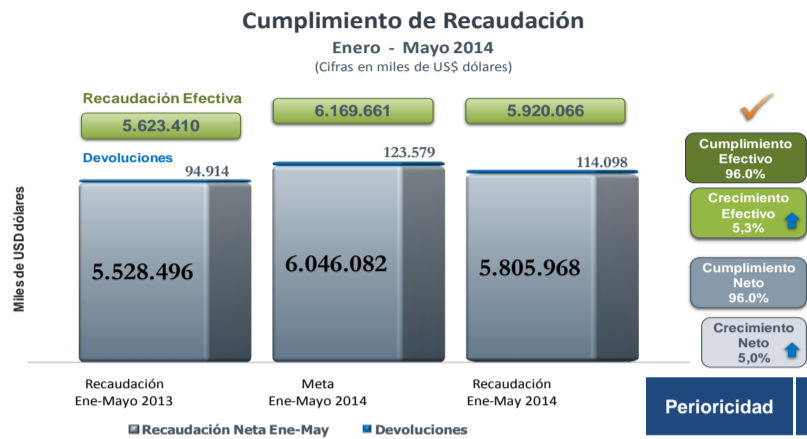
Cumplimiento de Recaudación

Enero - Mayo 2014

(Cifras en miles de US$ dólares)

Recaudación Efectiva

5.623.410

6.169.661

5.920.066

Devoluciones

94.914

123.579

114.098

Miles de USD dólares

5.528.496

6.046.082

5.805.968

Recaudación Ene-Mayo 2013

Meta Ene-Mayo 2014

Recaudación Ene-May 2014

Recaudación Neta Ene-May

Devoluciones

Cumplimiento Efectivo 96.0%

Crecimiento Efectivo 5,3%

Cumplimiento Neto 96.0%

Crecimiento Neto 5,0%

Periodicidad